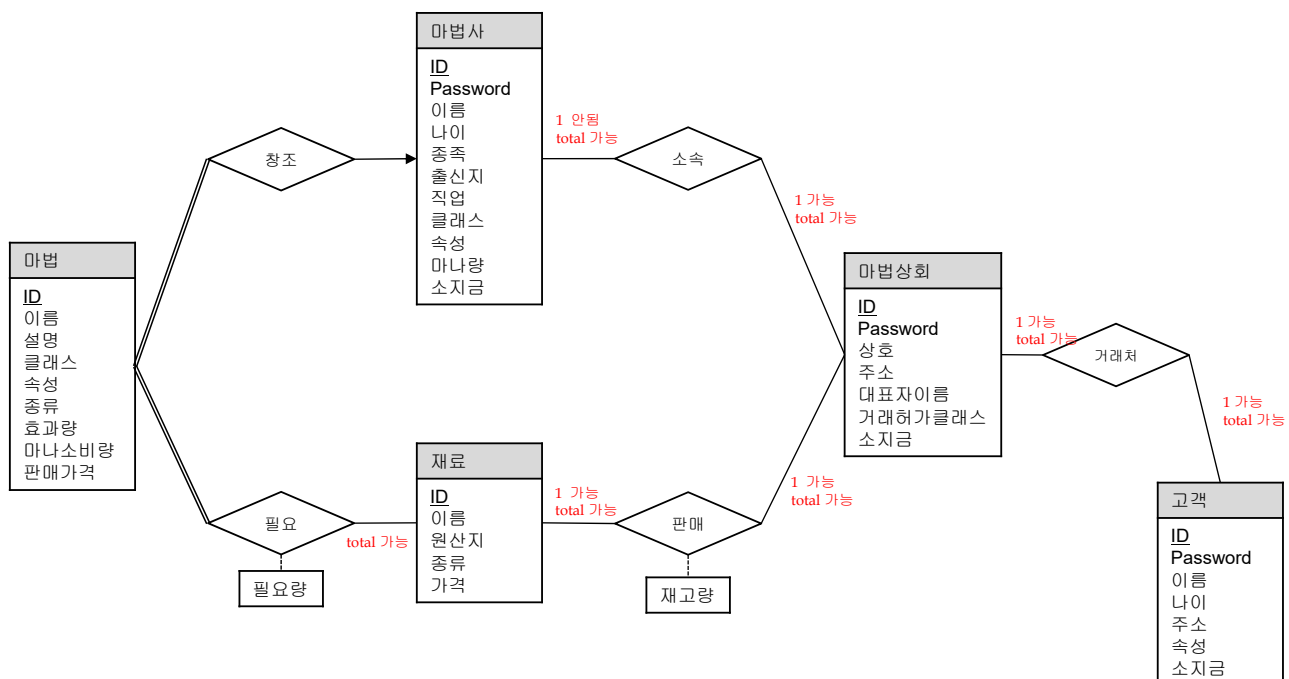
마법사

ID
Password
이름
나이
종족
출신지
직업
클래스
속성
마나량
소지금

1 안됨
total 가능

창조

소속

1 가능
total 가능

마법

ID
이름
설명
클래스
속성
종류
효과량
마나소비량
판매가격

마법상회

ID
Password
상호
주소
대표자이름
거래허가클래스
소지금

1 가능
total 가능

거래처

1 가능
total 가능

재료

ID
이름
원산지
종류
가격

1 가능
total 가능

1 가능
total 가능

필요

total 가능

판매

필요량

재고량

고객

ID
Password
이름
나이
주소
속성
소지금